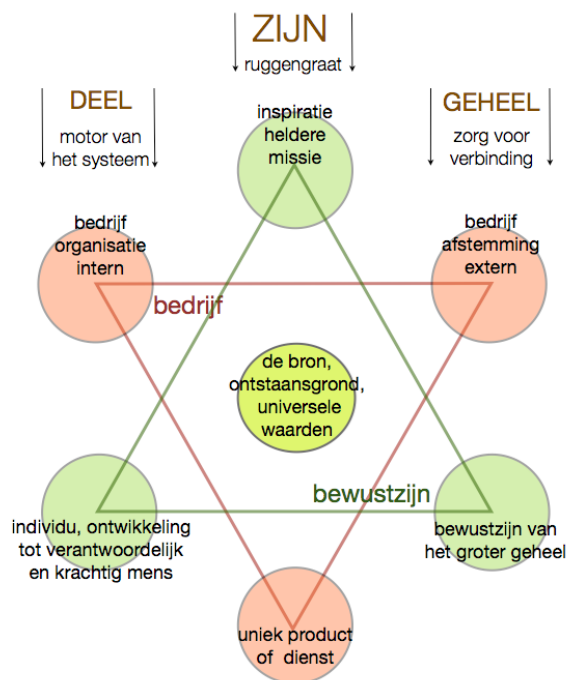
ZIJN
ruggengraat

DEEL
motor van het systeem

GEHEEL
zorg voor verbinding

inspiratie heldere missie

bedrijf organisatie intern

bedrijf afstemming extern

bedrijf

de bron, ontstaansgrond, universele waarden

bewustzijn

individu, ontwikkeling tot verantwoordelijk en krachtig mens

bewustzijn van het groter geheel

uniek product of dienst